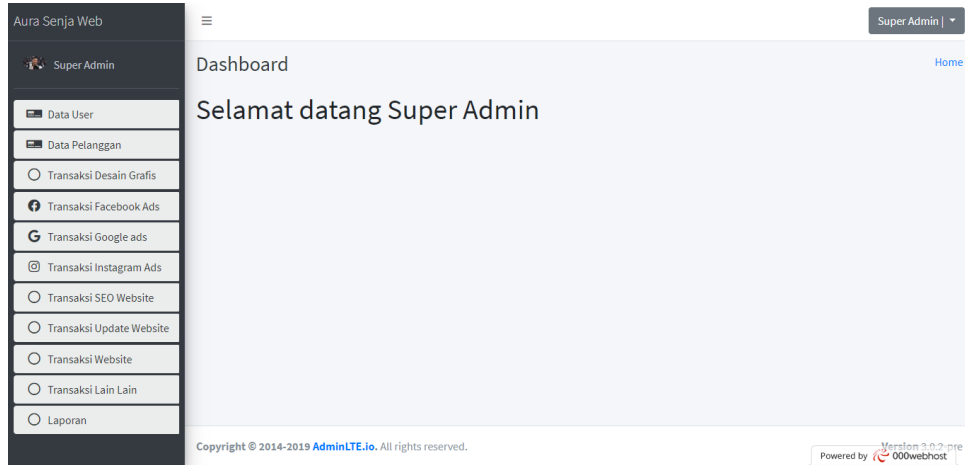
Aura Senja Web

Super Admin

Data User

Data Pelanggan

Transaksi Desain Grafis

Transaksi Facebook Ads

Transaksi Google ads

Transaksi Instagram Ads

Transaksi SEO Website

Transaksi Update Website

Transaksi Website

Transaksi Lain Lain

Laporan

≡

Super Admin |

Dashboard

Home

Selamat datang Super Admin

Copyright © 2014-2019 AdminLTE.io. All rights reserved.

Version 3.0.2-pre

Powered by 000webhost